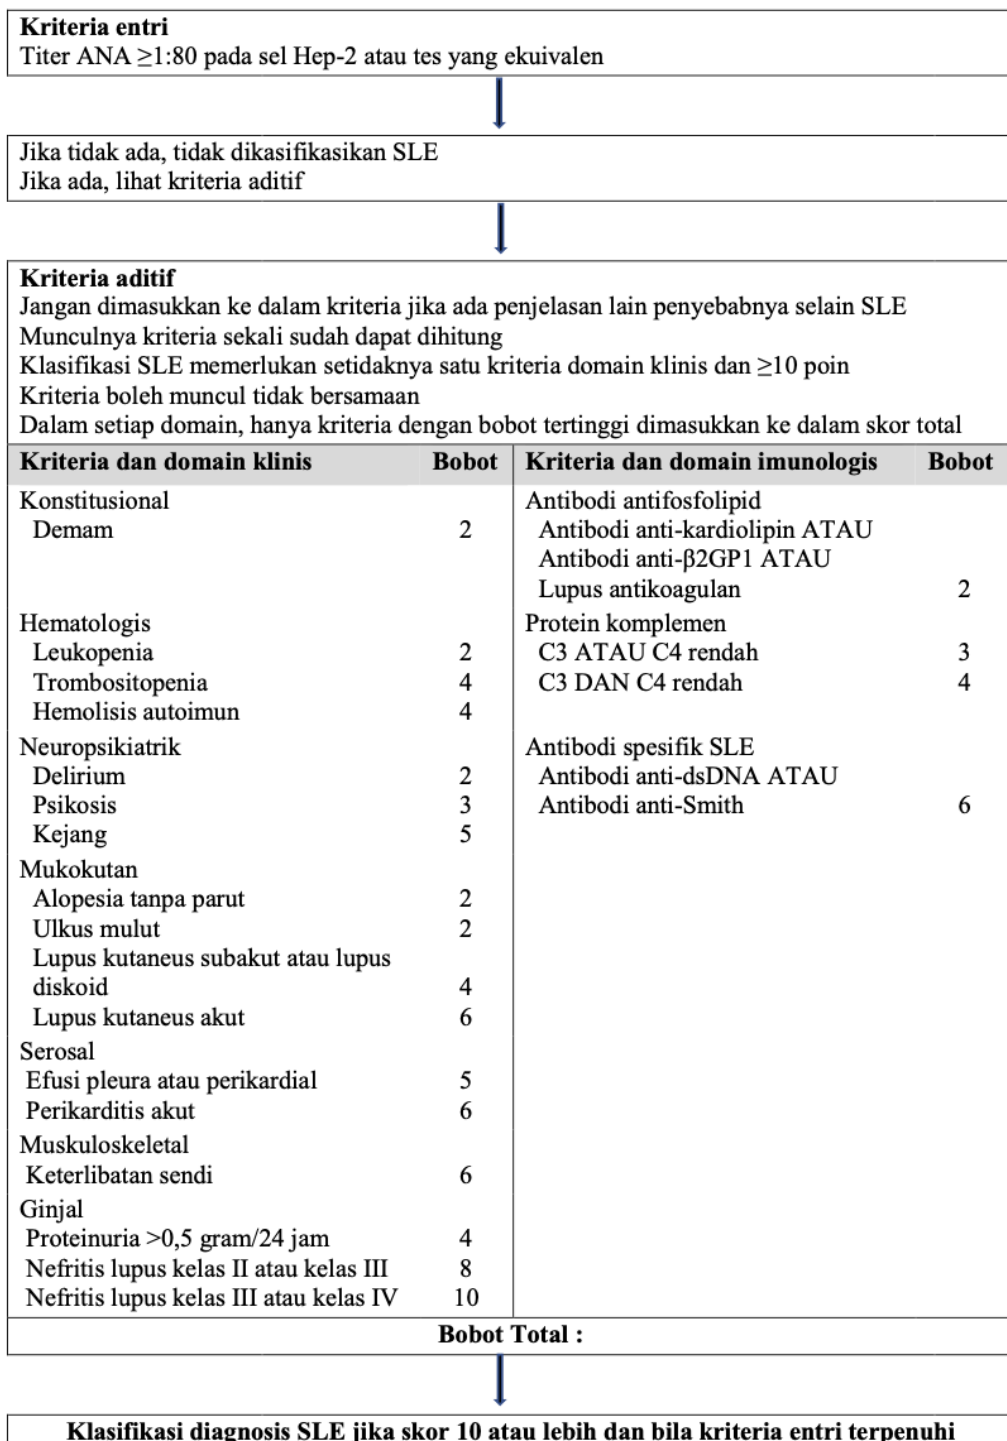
**Kriteria entri**
Titer ANA ≥1:80 pada sel Hep-2 atau tes yang ekuivalen

Jika tidak ada, tidak dikasifikasikan SLE
Jika ada, lihat kriteria aditif

**Kriteria aditif**
Jangan dimasukkan ke dalam kriteria jika ada penjelasan lain penyebabnya selain SLE
Munculnya kriteria sekali sudah dapat dihitung
Klasifikasi SLE memerlukan setidaknya satu kriteria domain klinis dan ≥10 poin
Kriteria boleh muncul tidak bersamaan
Dalam setiap domain, hanya kriteria dengan bobot tertinggi dimasukkan ke dalam skor total

| Kriteria dan domain klinis | Bobot | Kriteria dan domain imunologis | Bobot |
|---|---|---|---|
| Konstitusional | | Antibodi antifosfolipid | |
| Demam | 2 | Antibodi anti-kardiolipin ATAU | |
| | | Antibodi anti-β2GP1 ATAU | |
| | | Lupus antikoagulan | 2 |
| Hematologis | | Protein komplemen | |
| Leukopenia | 2 | C3 ATAU C4 rendah | 3 |
| Trombositopenia | 4 | C3 DAN C4 rendah | 4 |
| Hemolisis autoimun | 4 | | |
| Neuropsikiatrik | | Antibodi spesifik SLE | |
| Delirium | 2 | Antibodi anti-dsDNA ATAU | |
| Psikosis | 3 | Antibodi anti-Smith | 6 |
| Kejang | 5 | | |
| Mukokutan | | | |
| Alopesia tanpa parut | 2 | | |
| Ulkus mulut | 2 | | |
| Lupus kutaneus subakut atau lupus diskoid | 4 | | |
| Lupus kutaneus akut | 6 | | |
| Serosal | | | |
| Efusi pleura atau perikardial | 5 | | |
| Perikarditis akut | 6 | | |
| Muskuloskeletal | | | |
| Keterlibatan sendi | 6 | | |
| Ginjal | | | |
| Proteinuria >0,5 gram/24 jam | 4 | | |
| Nefritis lupus kelas II atau kelas III | 8 | | |
| Nefritis lupus kelas III atau kelas IV | 10 | | |

**Bobot Total :**

**Klasifikasi diagnosis SLE jika skor 10 atau lebih dan bila kriteria entri terpenuhi**